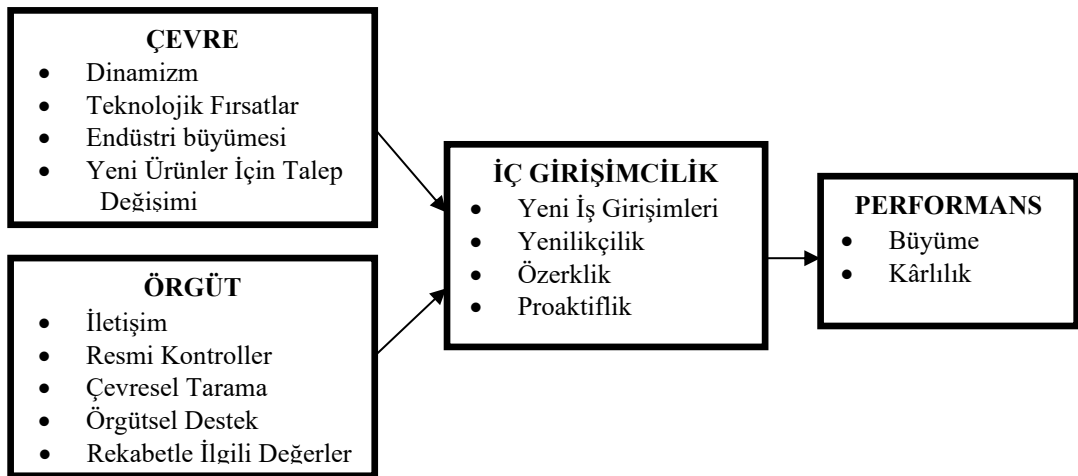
ÇEVRE
- Dinamizm
- Teknolojik Fırsatlar
- Endüstri büyümesi
- Yeni Ürünler İçin Talep Değişimi

ÖRGÜT
- İletişim
- Resmi Kontroller
- Çevresel Tarama
- Örgütsel Destek
- Rekabetle İlgili Değerler

İÇ GİRİŞİMCİLİK
- Yeni İş Girişimleri
- Yenilikçilik
- Özerklik
- Proaktiflik

PERFORMANS
- Büyüme
- Kârlılık